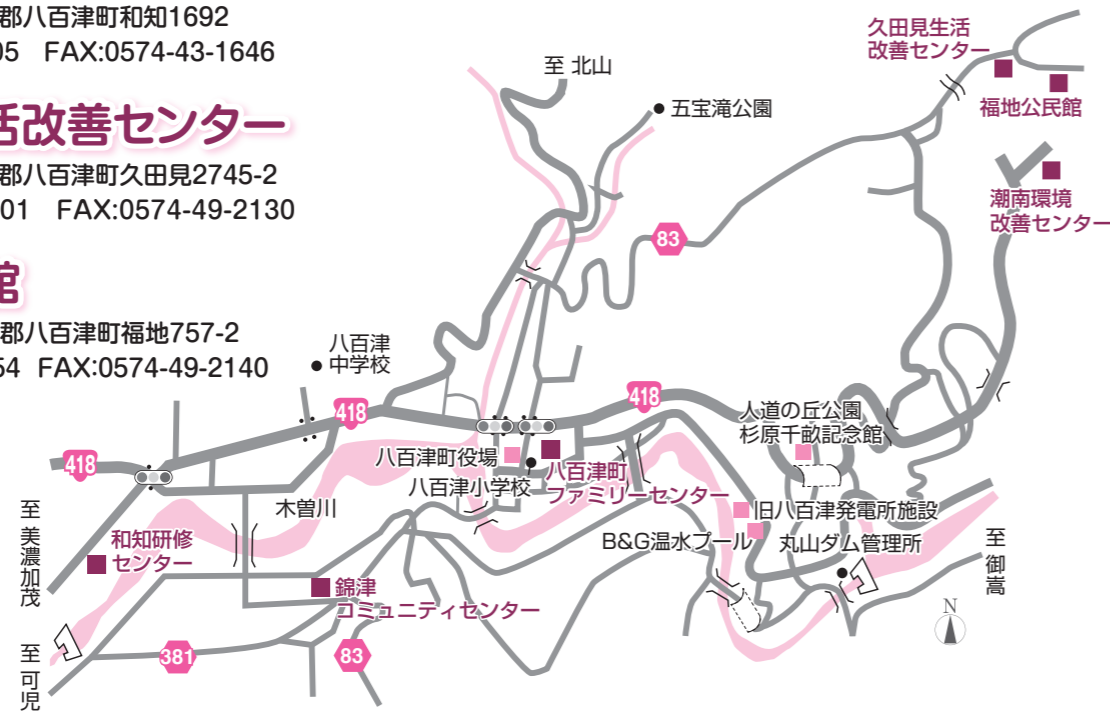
郡八百津町和知1692
05　FAX:0574-43-1646

活改善センター
郡八百津町久田見2745-2
01　FAX:0574-49-2130

館
郡八百津町福地757-2
54　FAX:0574-49-2140

至 北山
五宝滝公園
久田見生活
改善センター
福地公民館
潮南環境
改善センター
83
八百津
中学校
418
418
418
人道の丘公園
杉原千畝記念館
八百津町役場
八百津町
ファミリーセンター
八百津小学校
木曽川
旧八百津発電所施設
B&G温水プール
丸山ダム管理所
至
美濃加茂
和知研修
センター
錦津
コミュニティセンター
至
御嵩
N
至
可児
381
83